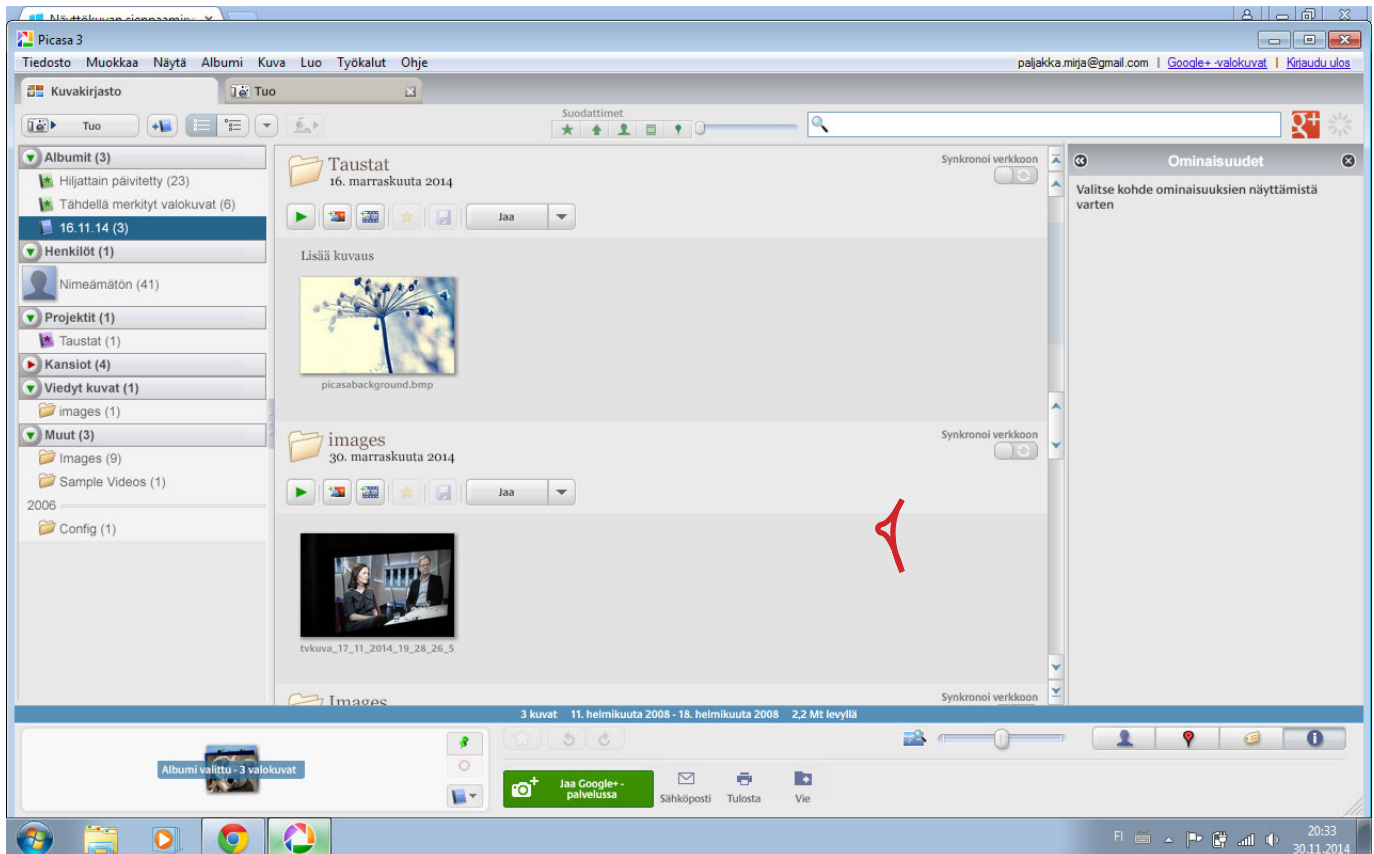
Näyttökuvan sieppaamin ×

Picasa 3

Tiedosto Muokkaa Näytä Albumi Kuva Luo Työkalut Ohje

paljakka.mirja@gmail.com | Google+ -valokuvat | Kirjaudu ulos

Kuvakirjasto

Tuo

Tuo

Suodattimet

Albumit (3)
Hiljattain päivitetty (23)
Tähdellä merkityt valokuvat (6)
16.11.14 (3)
Henkilöt (1)
Nimeämätön (41)
Projektit (1)
Taustat (1)
Kansiot (4)
Viedyt kuvat (1)
images (1)
Muut (3)
Images (9)
Sample Videos (1)
2006
Config (1)

Taustat
16. marraskuuta 2014
Synkronoi verkkoon
Jaa
Lisää kuvaus
picasabackground.bmp

images
30. marraskuuta 2014
Synkronoi verkkoon
Jaa
tvkuva_17_11_2014_19_28_26_5

Images
Synkronoi verkkoon

Ominaisuudet
Valitse kohde ominaisuuksien näyttämistä varten

3 kuvat 11. helmikuuta 2008 - 18. helmikuuta 2008 2,2 Mt levyllä

Albumi valittu - 3 valokuvat

Jaa Google+ -palvelussa
Sähköposti
Tulosta
Vie

FI
20:33
30.11.2014